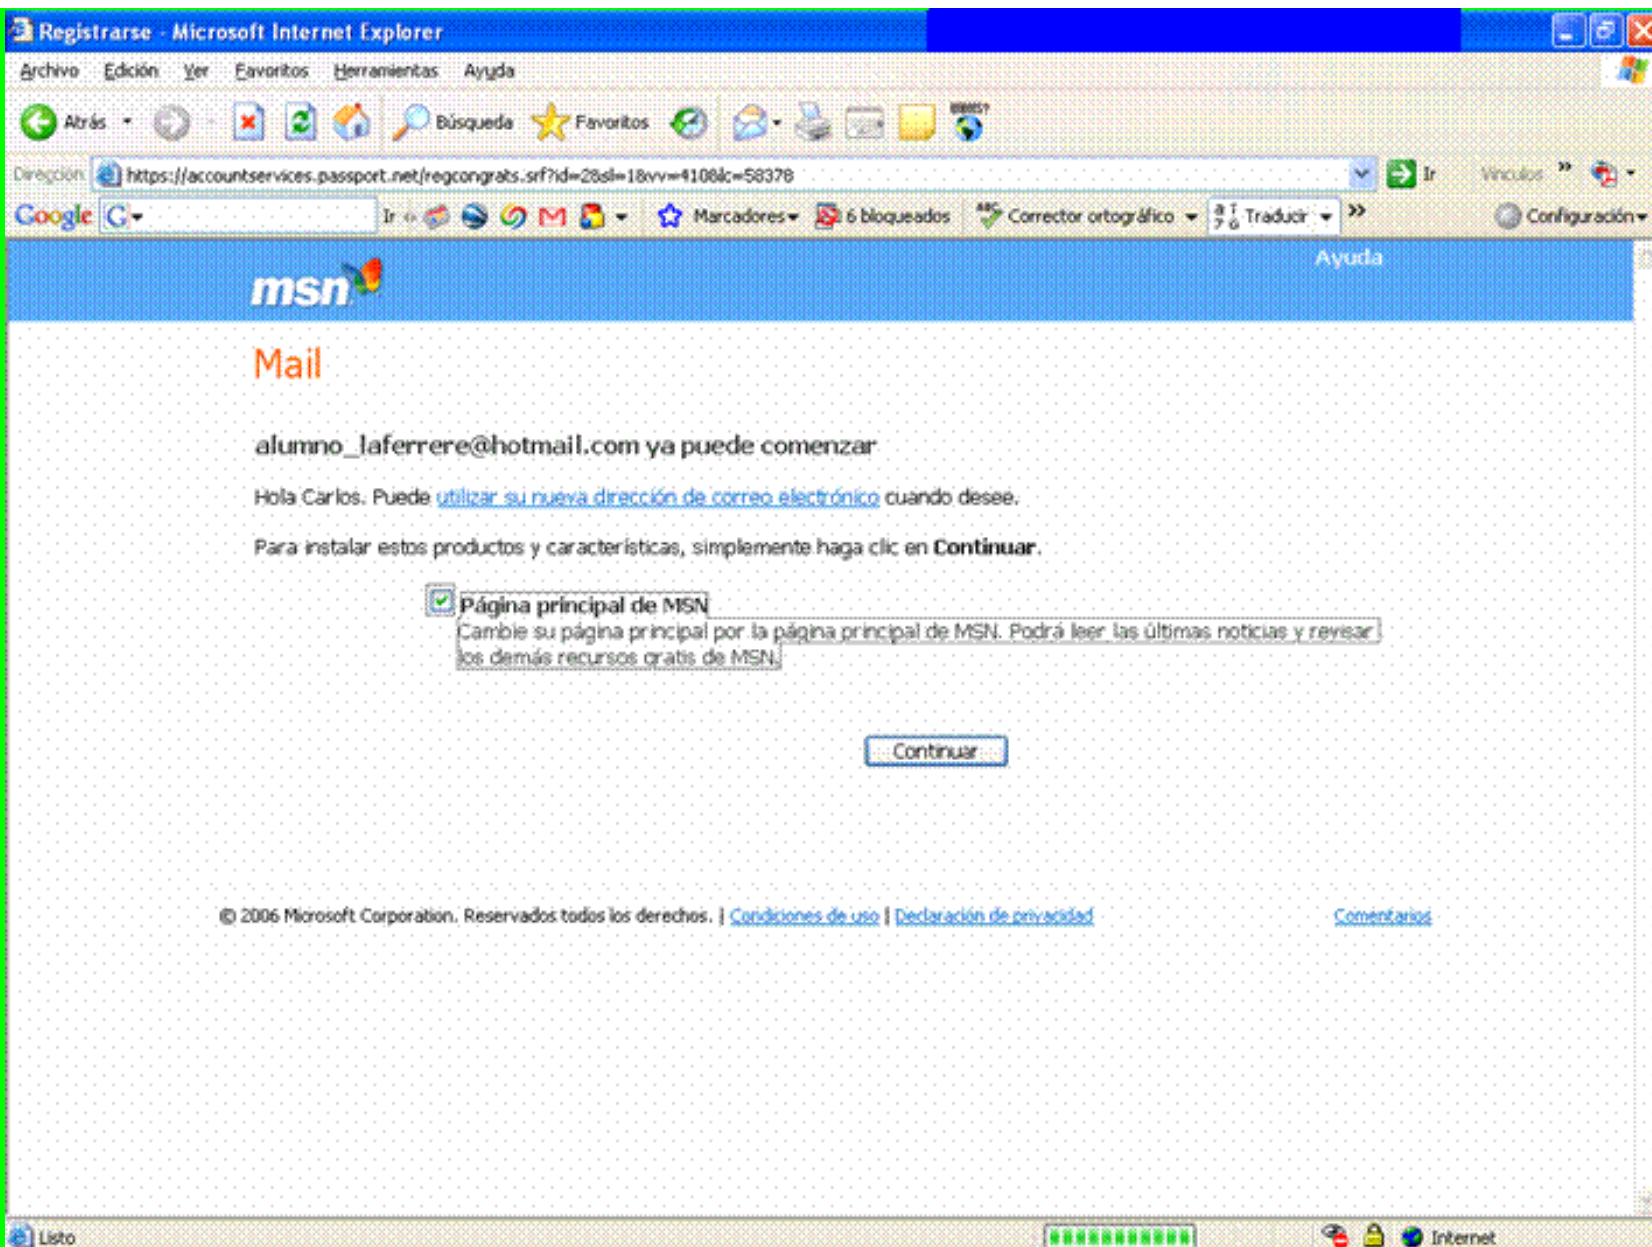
Registrarse - Microsoft Internet Explorer

Archivo Edición Ver Favoritos Herramientas Ayuda

Atrás Búsqueda Favoritos

Dirección https://accountservices.passport.net/regcongrats.srf?id=2&sl=1&vv=410&lc=58378 Ir Vínculos

Google G Ir Marcadores 6 bloqueados Corrector ortográfico Traducir Configuración

msn Ayuda

Mail

alumno_laferrere@hotmail.com ya puede comenzar

Hola Carlos. Puede utilizar su nueva dirección de correo electrónico cuando desee.

Para instalar estos productos y características, simplemente haga clic en **Continuar**.

Página principal de MSN
Cambie su página principal por la página principal de MSN. Podrá leer las últimas noticias y revisar los demás recursos gratis de MSN.

Continuar

© 2006 Microsoft Corporation. Reservados todos los derechos. | Condiciones de uso | Declaración de privacidad Comentarios

Listo Internet